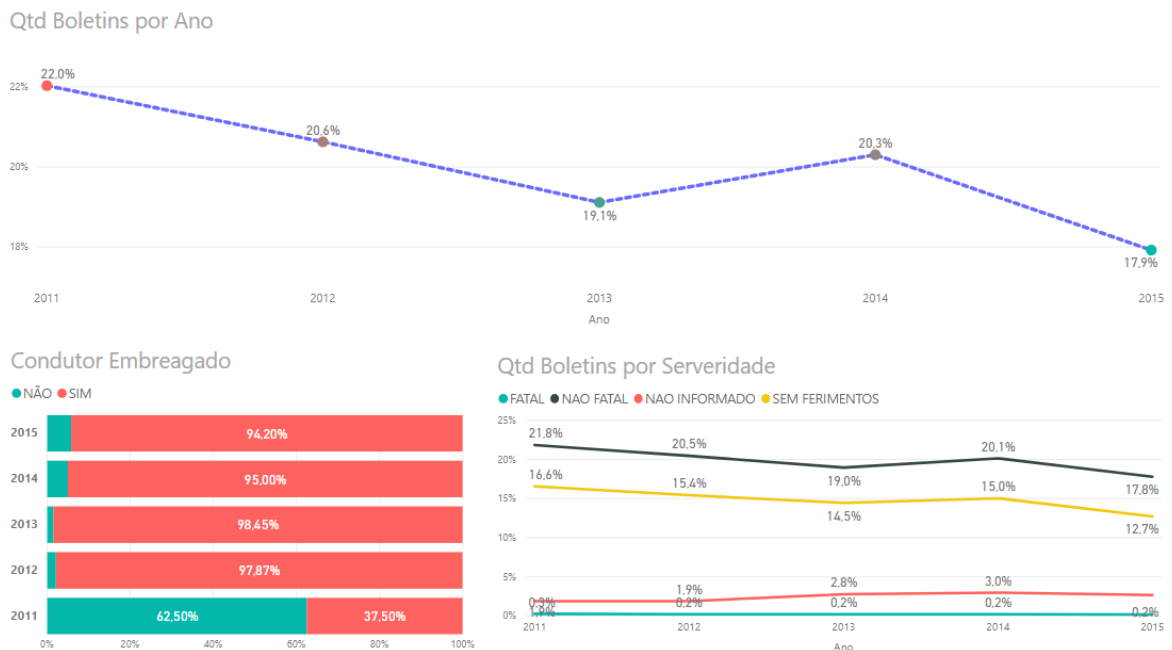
Qtd Boletins por Ano

22%
20%
18%

22,0%
20,6%
19,1%
20,3%
17,9%

2011
2012
2013
2014
2015
Ano

Condutor Embreagado

NÃO SIM

| | |
|---|---|
| 2015 | 94,20% |
| 2014 | 95,00% |
| 2013 | 98,45% |
| 2012 | 97,87% |
| 2011 | 62,50% 37,50% |

0% 20% 40% 60% 80% 100%

Qtd Boletins por Serveridade

FATAL NAO FATAL NAO INFORMADO SEM FERIMENTOS

25%
20%
15%
10%
5%
0%

21,8%
20,5%
19,0%
20,1%
17,8%
16,6%
15,4%
14,5%
15,0%
12,7%
0,3%
1,8%
1,9%
0,2%
2,8%
0,2%
3,0%
0,2%
0,2%

2011
2012
2013
2014
2015
Ano